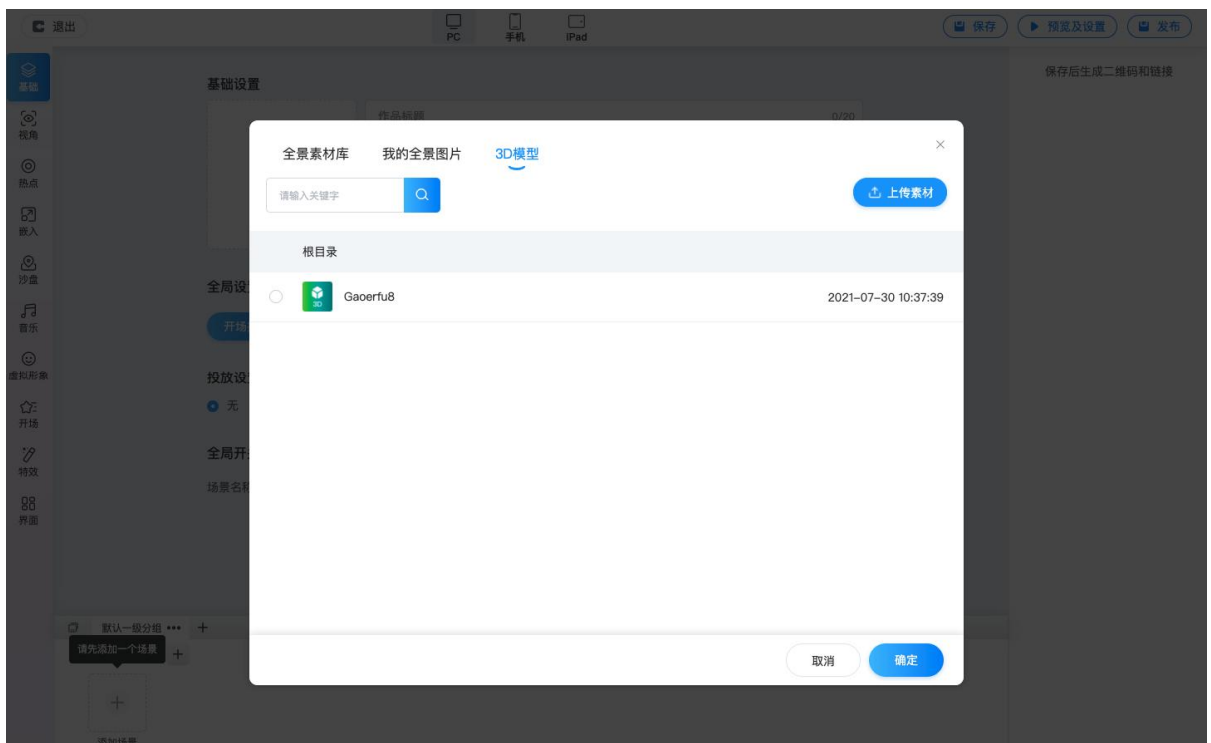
C 退出

PC 手机 iPad

保存 ▶ 预览及设置 发布

基础
视角
热点
嵌入
沙盘
音乐
虚拟形象
开场
特效
界面

基础设置

作品标题 0/20

保存后生成二维码和链接

全局设

开场

投放设

无

全局开

场景名称

全景素材库 我的全景图片 3D模型

×

请输入关键字

上传素材

根目录

Gaoerfu8 2021-07-30 10:37:39

取消 确定

默认一级分组 ••• +

请先添加一个场景 +

添加场景